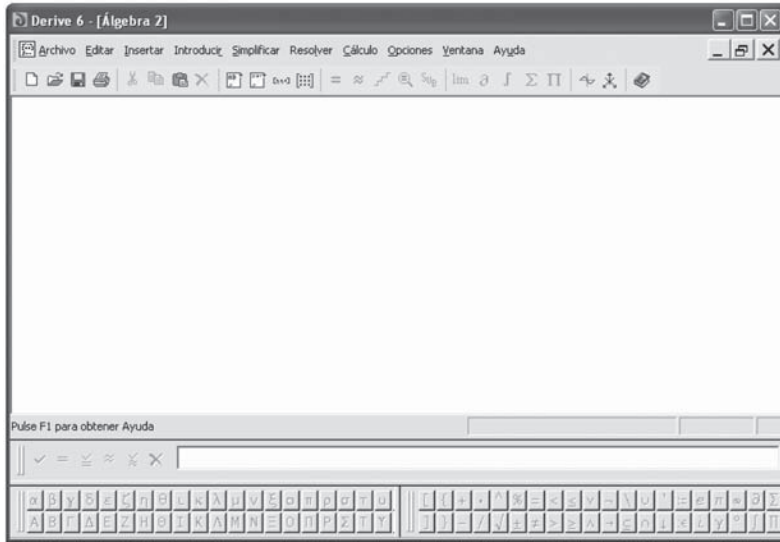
Derive 6 - [Álgebra 2]

Archivo Editar Insertar Introducir Simplificar Resolver Cálculo Opciones Ventana Ayuda

lim ∂ ∫ Σ Π

Pulse F1 para obtener Ayuda

α β γ δ ε ζ η θ ι κ λ μ ν ξ ο π ρ σ τ υ
Α Β Γ Δ Ε Ζ Η Θ Ι Κ Λ Μ Ν Ξ Ο Π Ρ Σ Τ Υ